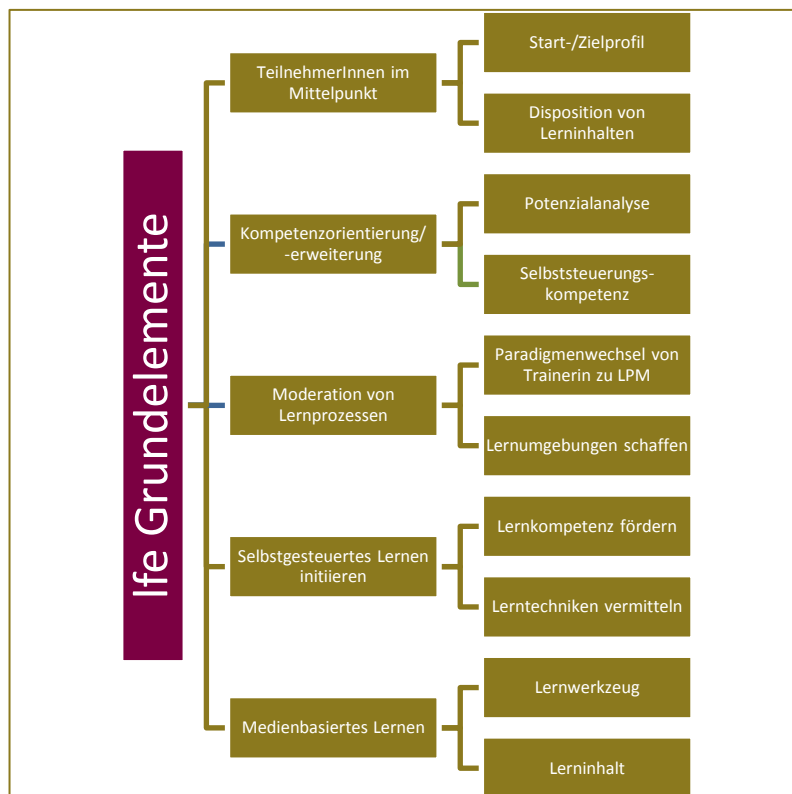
lfe Grundelemente

TeilnehmerInnen im Mittelpunkt

Start-/Zielprofil

Disposition von Lerninhalten

Kompetenzorientierung/ -erweiterung

Potenzialanalyse

Selbststeuerungs-kompetenz

Moderation von Lernprozessen

Paradigmenwechsel von Trainerin zu LPM

Lernumgebungen schaffen

Selbstgesteuertes Lernen initiieren

Lernkompetenz fördern

Lerntechniken vermitteln

Medienbasiertes Lernen

Lernwerkzeug

Lerninhalt